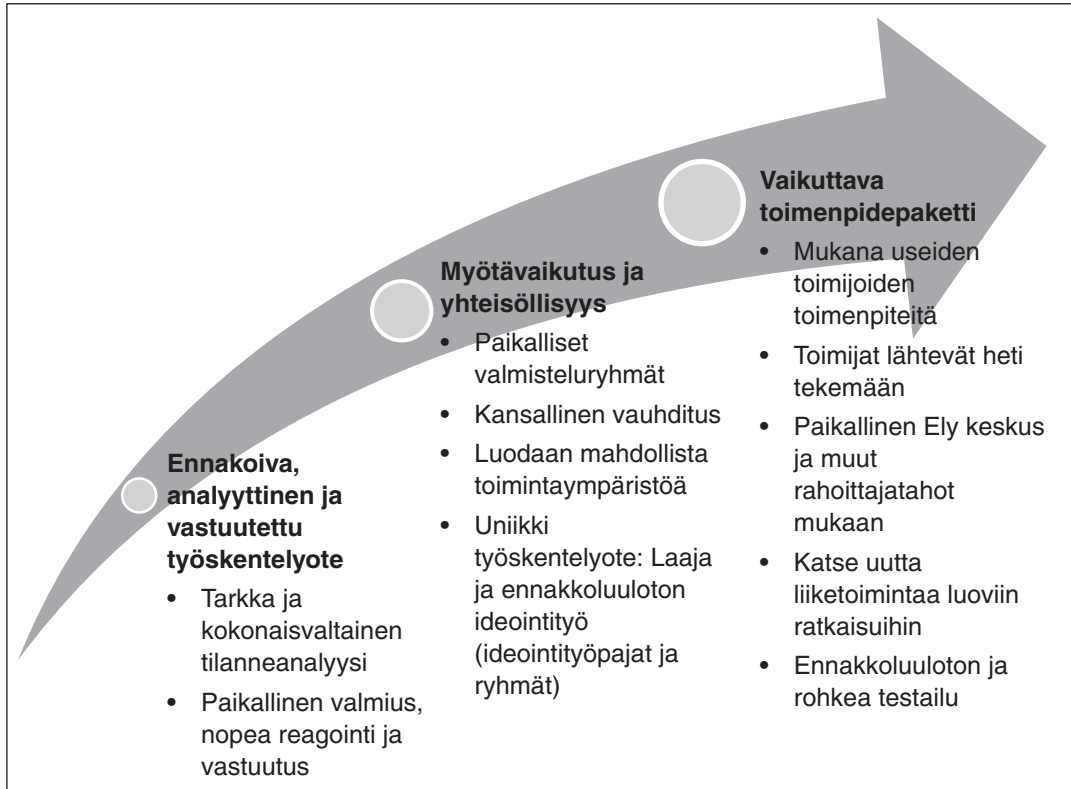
Ennakoiva, analyyttinen ja vastuutettu työskentelyote

- Tarkka ja kokonaisvaltainen tilanneanalyysi
- Paikallinen valmius, nopea reagointi ja vastuutus

Myötävaikutus ja yhteisöllisyys

- Paikalliset valmisteluryhmät
- Kansallinen vauhditus
- Luodaan mahdollista toimintaympäristöä
- Uniikki työskentelyote: Laaja ja ennakkoluuloton ideointityö (ideointityöpajat ja ryhmät)

Vaikuttava toimenpidepaketti

- Mukana useiden toimijoiden toimenpiteitä
- Toimijat lähtevät heti tekemään
- Paikallinen Ely keskus ja muut rahoittajatahot mukaan
- Katse uutta liiketoimintaa luoviin ratkaisuihin
- Ennakkoluuloton ja rohkea testailu